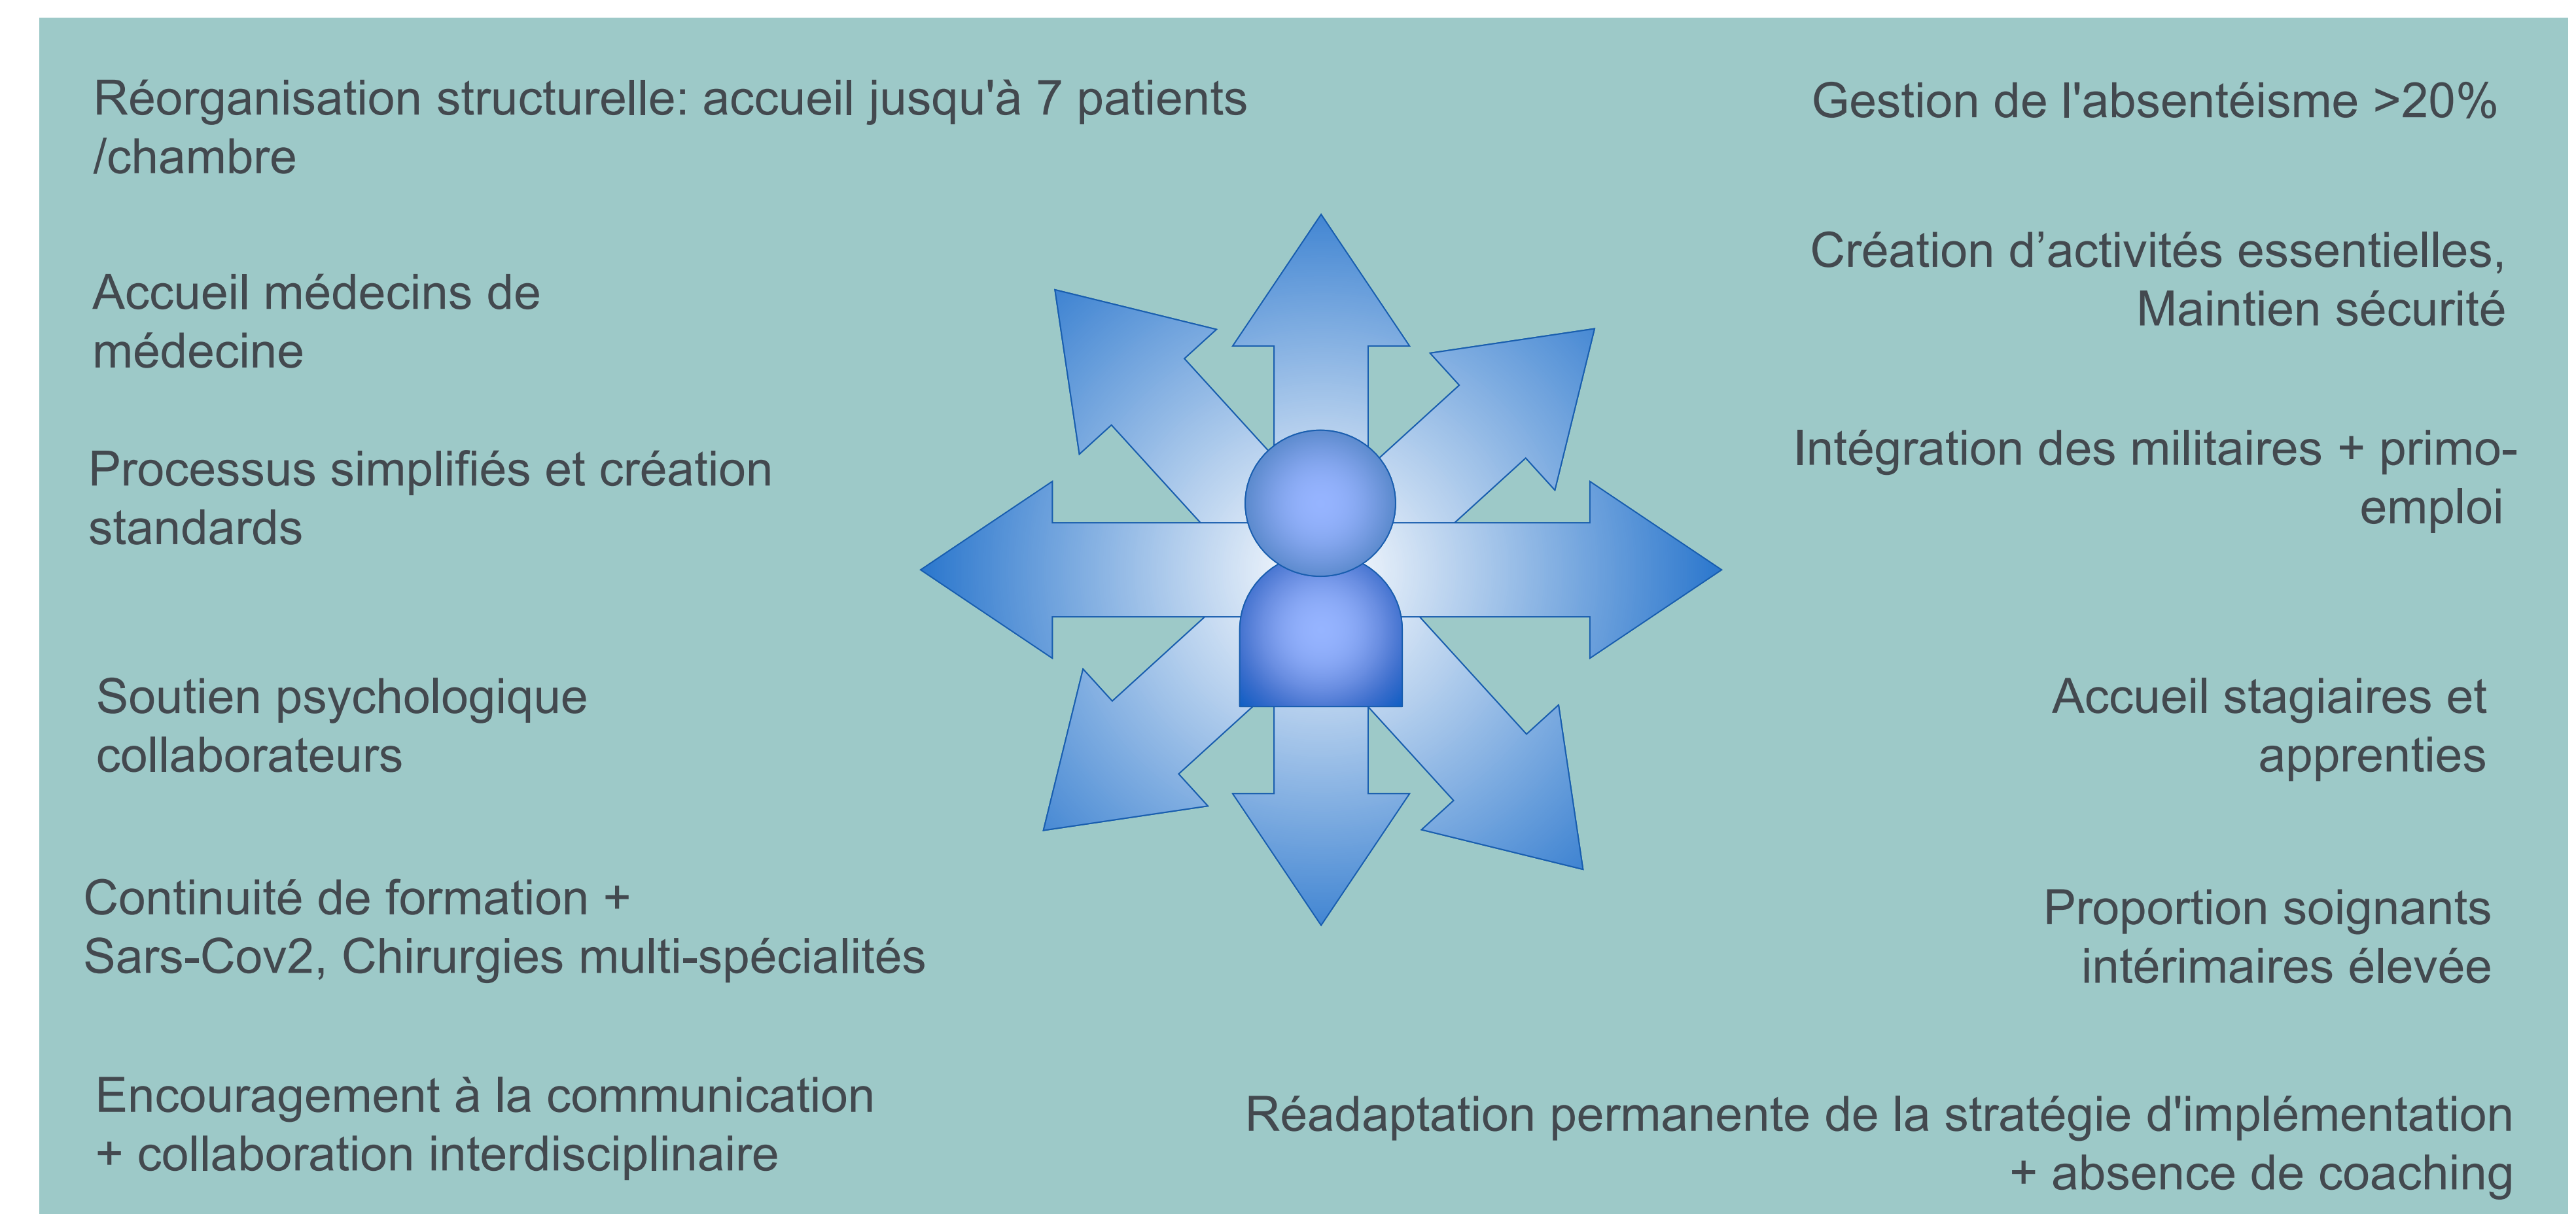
Réorganisation structurelle: accueil jusqu'à 7 patients /chambre

Accueil médecins de médecine

Processus simplifiés et création standards

Soutien psychologique collaborateurs

Continuité de formation + Sars-Cov2, Chirurgies multi-spécialités

Encouragement à la communication + collaboration interdisciplinaire

Gestion de l'absentéisme >20%

Création d’activités essentielles, Maintien sécurité

Intégration des militaires + primo-emploi

Accueil stagiaires et apprenties

Proportion soignants intérimaires élevée

Réadaptation permanente de la stratégie d'implémentation + absence de coaching